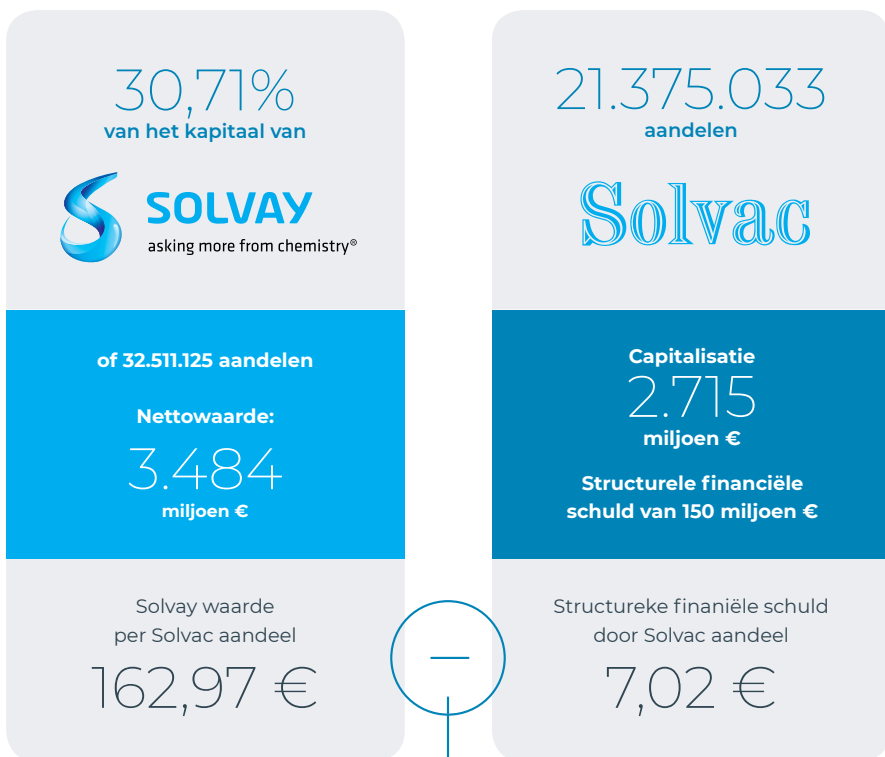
30,71%
van het kapitaal van

SOLVAY
asking more from chemistry®

of 32.511.125 aandelen

Nettowaarde:
3.484
miljoen €

Solvay waarde
per Solvac aandeel
162,97 €

21.375.033
aandelen

Solvac

Capitalisatie
2.715
miljoen €

Structurele financiële schuld van 150 miljoen €

Structureke finaniële schuld
door Solvac aandeel
7,02 €